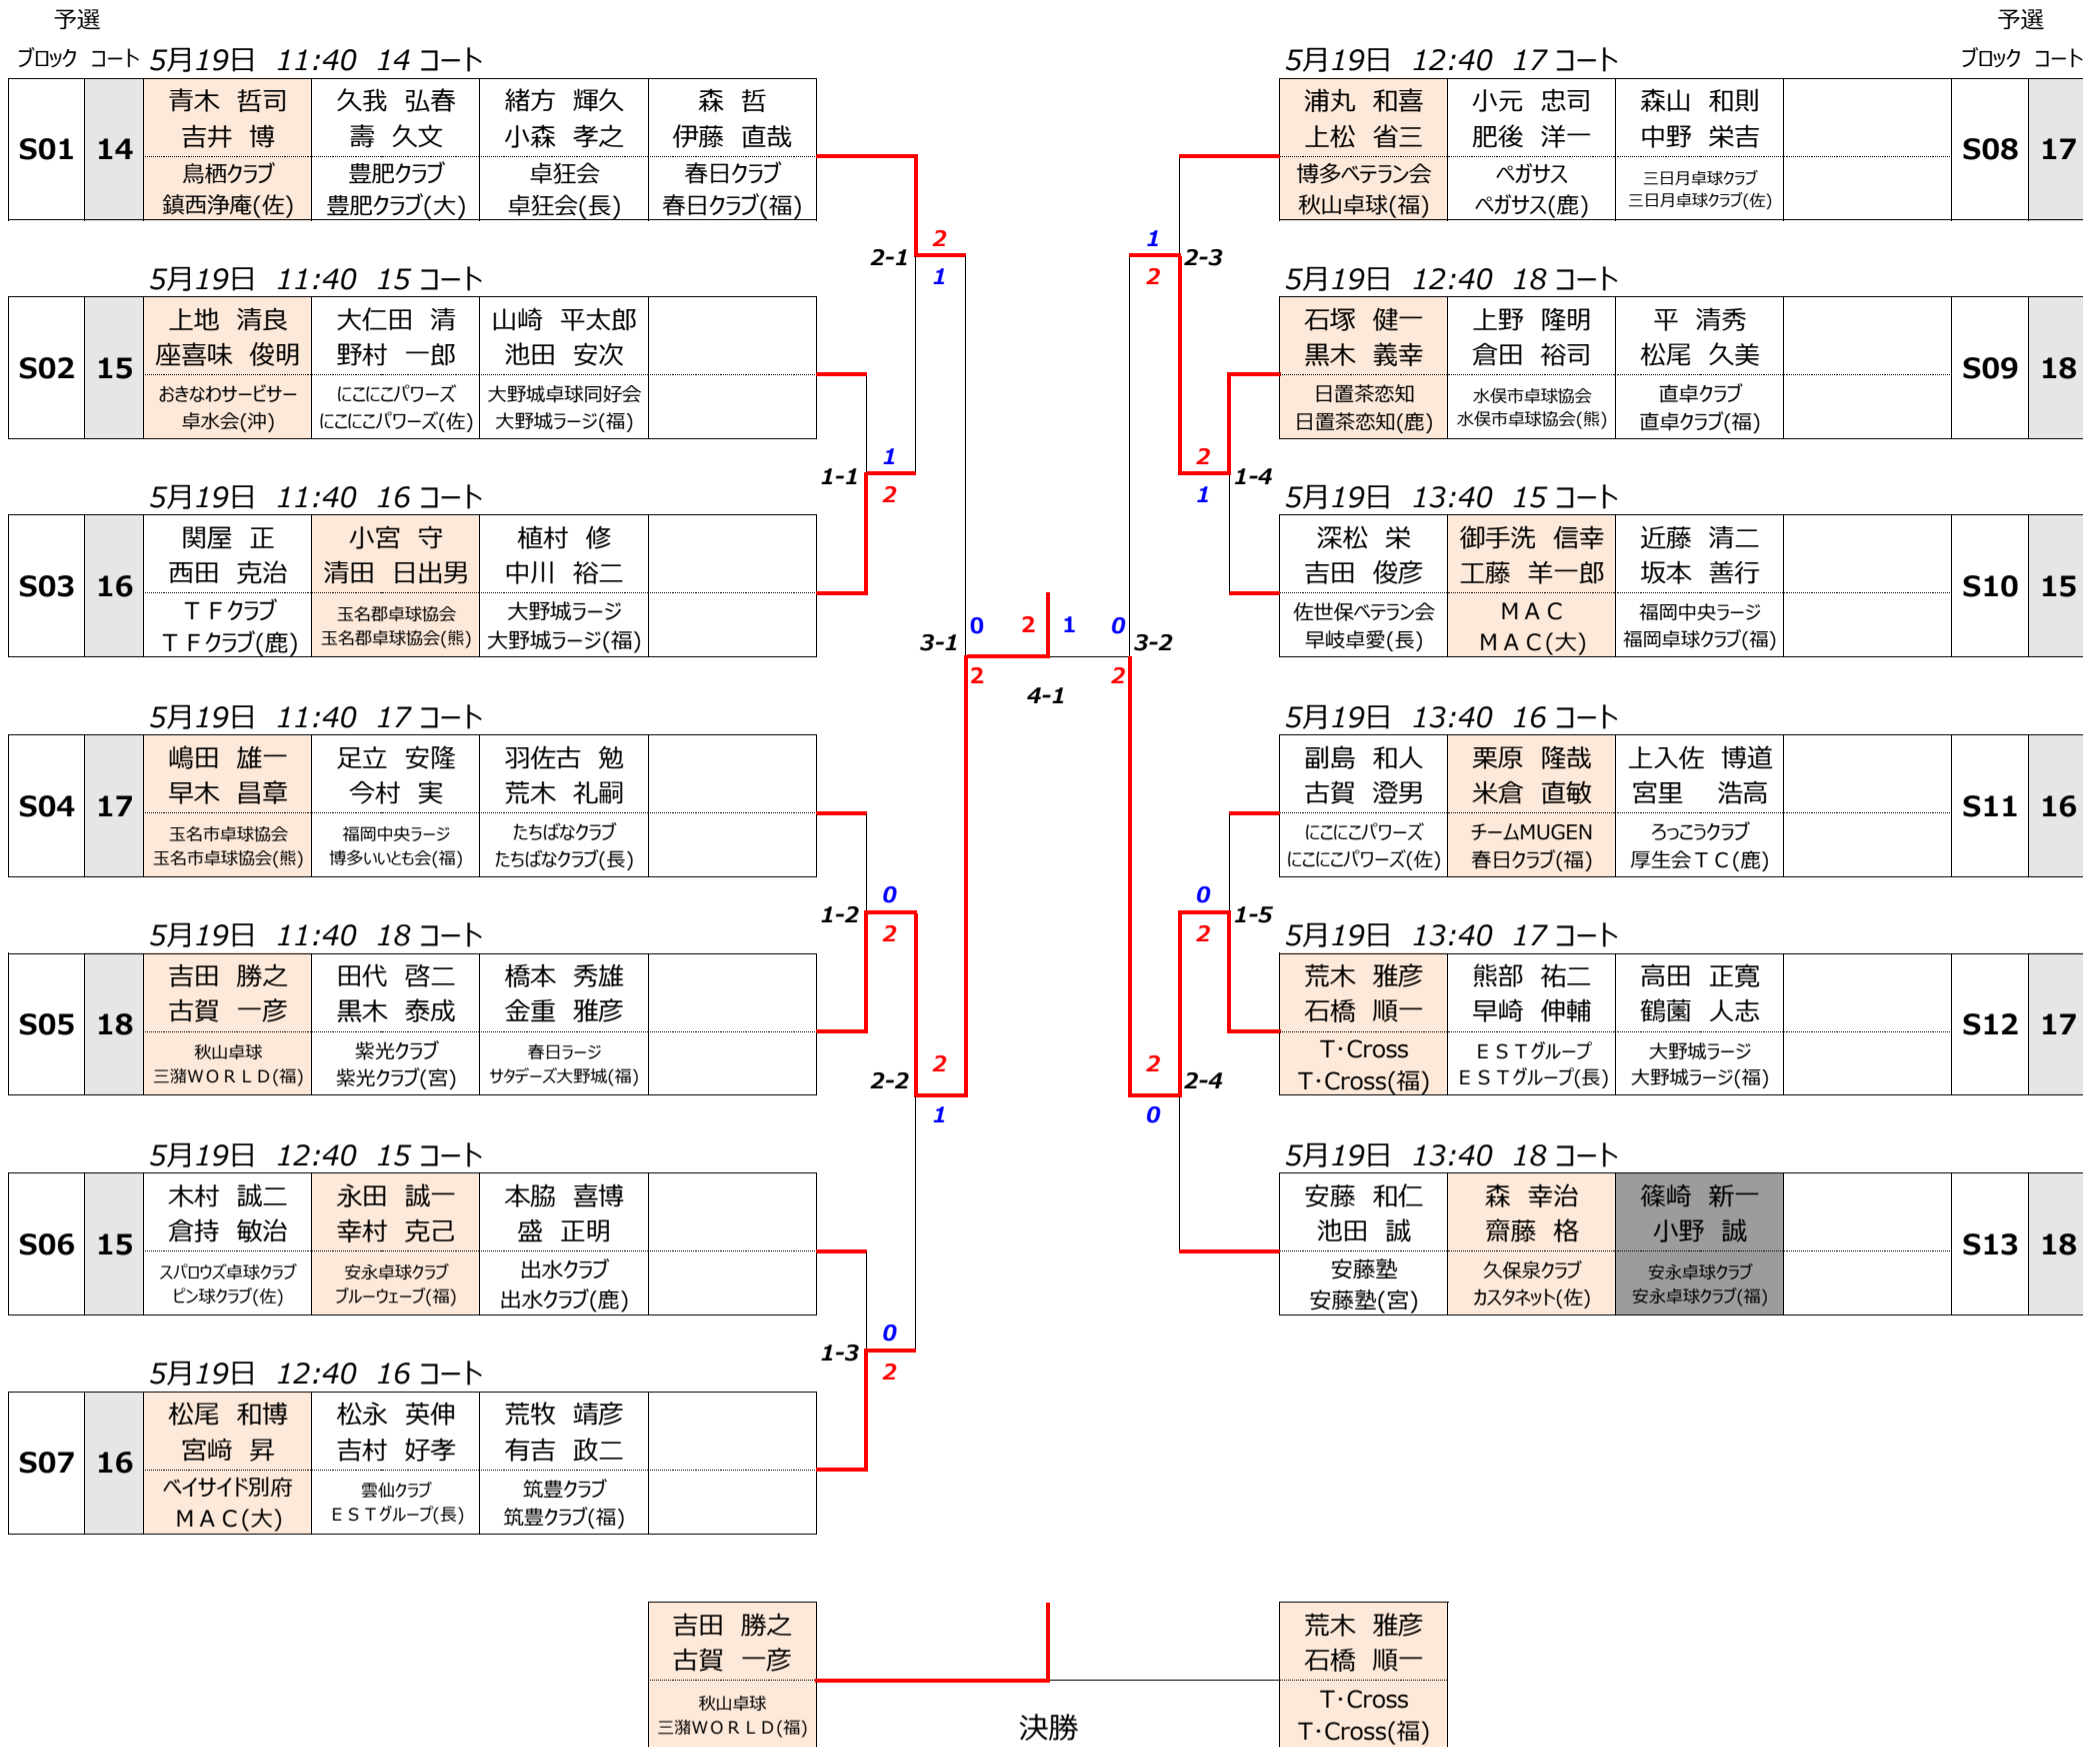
予選
ブロック　コート　5月19日　11:40　14 コート

| S01 | 14 | 青木　哲司<br>吉井　博 | 久我　弘春<br>壽　久文 | 緒方　輝久<br>小森　孝之 | 森　哲<br>伊藤　直哉 |
|---|---|---|---|---|---|
| | | 鳥栖クラブ<br>鎮西浄庵(佐) | 豊肥クラブ<br>豊肥クラブ(大) | 卓狂会<br>卓狂会(長) | 春日クラブ<br>春日クラブ(福) |

5月19日　11:40　15 コート

| S02 | 15 | 上地　清良<br>座喜味　俊明 | 大仁田　清<br>野村　一郎 | 山崎　平太郎<br>池田　安次 |
|---|---|---|---|---|
| | | おきなわサービサー<br>卓水会(沖) | にこにこパワーズ<br>にこにこパワーズ(佐) | 大野城卓球同好会<br>大野城ラージ(福) |

5月19日　11:40　16 コート

| S03 | 16 | 関屋　正<br>西田　克治 | 小宮　守<br>清田　日出男 | 植村　修<br>中川　裕二 |
|---|---|---|---|---|
| | | ＴＦクラブ<br>ＴＦクラブ(鹿) | 玉名郡卓球協会<br>玉名郡卓球協会(熊) | 大野城ラージ<br>大野城ラージ(福) |

5月19日　11:40　17 コート

| S04 | 17 | 嶋田　雄一<br>早木　昌章 | 足立　安隆<br>今村　実 | 羽佐古　勉<br>荒木　礼嗣 |
|---|---|---|---|---|
| | | 玉名市卓球協会<br>玉名市卓球協会(熊) | 福岡中央ラージ<br>博多いいとも会(福) | たちばなクラブ<br>たちばなクラブ(長) |

5月19日　11:40　18 コート

| S05 | 18 | 吉田　勝之<br>古賀　一彦 | 田代　啓二<br>黒木　泰成 | 橋本　秀雄<br>金重　雅彦 |
|---|---|---|---|---|
| | | 秋山卓球<br>三潴ＷＯＲＬＤ(福) | 紫光クラブ<br>紫光クラブ(宮) | 春日ラージ<br>サタデーズ大野城(福) |

5月19日　12:40　15 コート

| S06 | 15 | 木村　誠二<br>倉持　敏治 | 永田　誠一<br>幸村　克己 | 本脇　喜博<br>盛　正明 |
|---|---|---|---|---|
| | | スパロウズ卓球クラブ<br>ピン球クラブ(佐) | 安永卓球クラブ<br>ブルーウェーブ(福) | 出水クラブ<br>出水クラブ(鹿) |

5月19日　12:40　16 コート

| S07 | 16 | 松尾　和博<br>宮﨑　昇 | 松永　英伸<br>吉村　好孝 | 荒牧　靖彦<br>有吉　政二 |
|---|---|---|---|---|
| | | ベイサイド別府<br>ＭＡＣ(大) | 雲仙クラブ<br>ＥＳＴグループ(長) | 筑豊クラブ<br>筑豊クラブ(福) |

予選
ブロック　コート
5月19日　12:40　17 コート

| 浦丸　和喜<br>上松　省三 | 小元　忠司<br>肥後　洋一 | 森山　和則<br>中野　栄吉 | | S08 | 17 |
|---|---|---|---|---|---|
| 博多ベテラン会<br>秋山卓球(福) | ペガサス<br>ペガサス(鹿) | 三日月卓球クラブ<br>三日月卓球クラブ(佐) | | | |

5月19日　12:40　18 コート

| 石塚　健一<br>黒木　義幸 | 上野　隆明<br>倉田　裕司 | 平　清秀<br>松尾　久美 | | S09 | 18 |
|---|---|---|---|---|---|
| 日置茶恋知<br>日置茶恋知(鹿) | 水俣市卓球協会<br>水俣市卓球協会(熊) | 直卓クラブ<br>直卓クラブ(福) | | | |

5月19日　13:40　15 コート

| 深松　栄<br>吉田　俊彦 | 御手洗　信幸<br>工藤　羊一郎 | 近藤　清二<br>坂本　善行 | | S10 | 15 |
|---|---|---|---|---|---|
| 佐世保ベテラン会<br>早岐卓愛(長) | ＭＡＣ<br>ＭＡＣ(大) | 福岡中央ラージ<br>福岡卓球クラブ(福) | | | |

5月19日　13:40　16 コート

| 副島　和人<br>古賀　澄男 | 栗原　隆哉<br>米倉　直敏 | 上入佐　博道<br>宮里　浩高 | | S11 | 16 |
|---|---|---|---|---|---|
| にこにこパワーズ<br>にこにこパワーズ(佐) | チームMUGEN<br>春日クラブ(福) | ろっこうクラブ<br>厚生会ＴＣ(鹿) | | | |

5月19日　13:40　17 コート

| 荒木　雅彦<br>石橋　順一 | 熊部　祐二<br>早崎　伸輔 | 高田　正寛<br>鶴薗　人志 | | S12 | 17 |
|---|---|---|---|---|---|
| T･Cross<br>T･Cross(福) | ＥＳＴグループ<br>ＥＳＴグループ(長) | 大野城ラージ<br>大野城ラージ(福) | | | |

5月19日　13:40　18 コート

| 安藤　和仁<br>池田　誠 | 森　幸治<br>齋藤　格 | 篠崎　新一<br>小野　誠 | | S13 | 18 |
|---|---|---|---|---|---|
| 安藤塾<br>安藤塾(宮) | 久保泉クラブ<br>カスタネット(佐) | 安永卓球クラブ<br>安永卓球クラブ(福) | | | |

2-1 2 1
1-1 1 2
3-1 0 2 2
1-2 0 2
2-2 2 1
1-3 0 2
2-3 1 2
1-4 2 1
3-2 1 0 2
4-1
1-5 0 2
2-4 2 0

吉田　勝之
古賀　一彦
秋山卓球
三潴ＷＯＲＬＤ(福)

決勝

荒木　雅彦
石橋　順一
T･Cross
T･Cross(福)